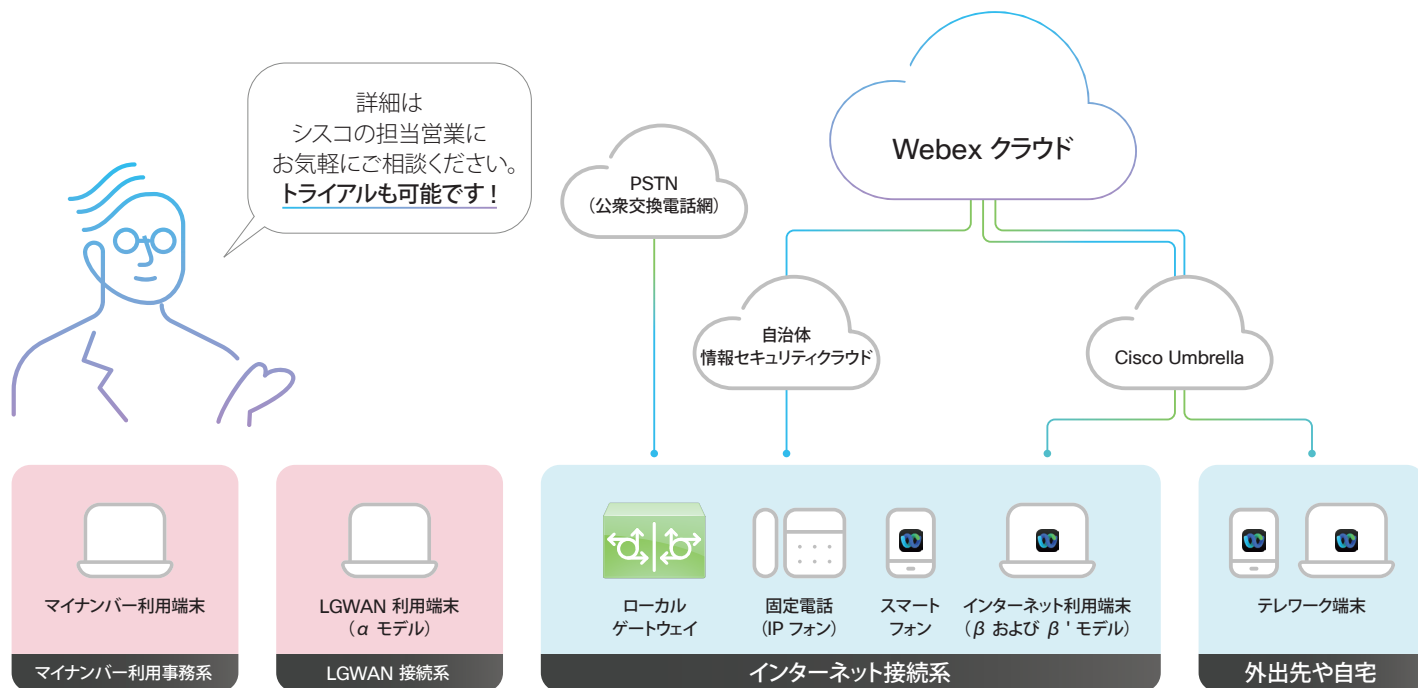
詳細は
シスコの担当営業に
お気軽にご相談ください。
トライアルも可能です！

PSTN
（公衆交換電話網）

Webex クラウド

自治体
情報セキュリティクラウド

Cisco Umbrella

マイナンバー利用端末

LGWAN 利用端末
（$\alpha$ モデル）

ローカル
ゲートウェイ

固定電話
（IP フォン）

スマート
フォン

インターネット利用端末
（$\beta$ および $\beta$ ' モデル）

テレワーク端末

マイナンバー利用事務系

LGWAN 接続系

インターネット接続系

外出先や自宅